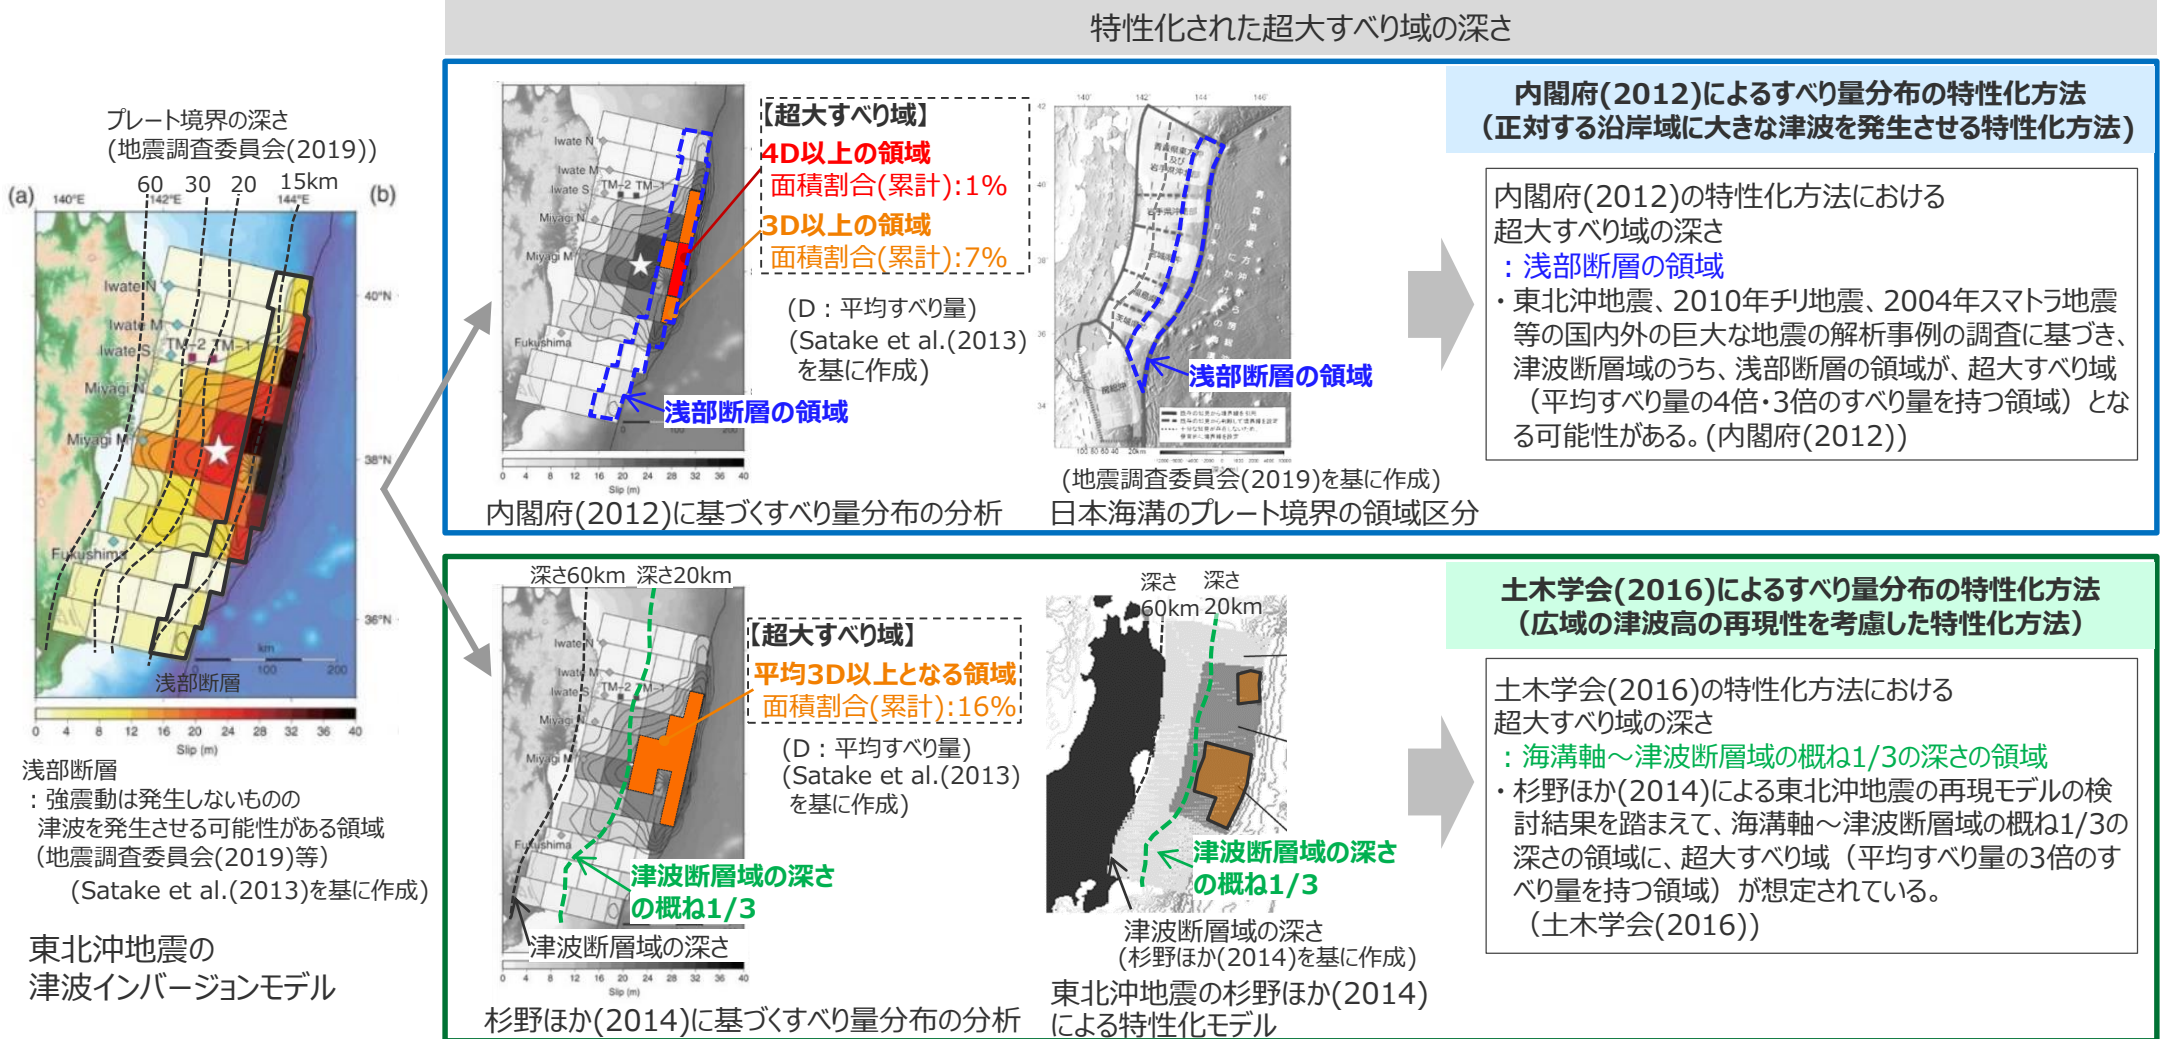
特性化された超大すべり域の深さ

プレート境界の深さ
(地震調査委員会(2019))

60 30 20 15km

(a) 140°E 142°E 144°E (b)

Iwate N
Iwate M
Iwate S
TM-2 TM-1
Miyagi N
Miyagi M
Fukushima

40°N
38°N
36°N

km
0 100 200

浅部断層

0 4 8 12 16 20 24 28 32 36 40
Slip (m)

浅部断層
：強震動は発生しないものの
津波を発生させる可能性がある領域
(地震調査委員会(2019)等)
(Satake et al.(2013)を基に作成)

東北沖地震の
津波インバージョンモデル

【超大すべり域】
4D以上の領域
面積割合(累計):1%
3D以上の領域
面積割合(累計):7%

(D：平均すべり量)
(Satake et al.(2013)
を基に作成)

浅部断層の領域

0 4 8 12 16 20 24 28 32 36 40
Slip (m)

内閣府(2012)に基づくすべり量分布の分析

浅部断層の領域

(地震調査委員会(2019)を基に作成)
日本海溝のプレート境界の領域区分

内閣府(2012)によるすべり量分布の特性化方法
(正対する沿岸域に大きな津波を発生させる特性化方法)

内閣府(2012)の特性化方法における
超大すべり域の深さ
：浅部断層の領域
・東北沖地震、2010年チリ地震、2004年スマトラ地震等の国内外の巨大な地震の解析事例の調査に基づき、津波断層域のうち、浅部断層の領域が、超大すべり域（平均すべり量の4倍・3倍のすべり量を持つ領域）となる可能性がある。(内閣府(2012))

深さ60km 深さ20km

【超大すべり域】
平均3D以上となる領域
面積割合(累計):16%

(D：平均すべり量)
(Satake et al.(2013)
を基に作成)

津波断層域の深さ
の概ね1/3

津波断層域の深さ

0 4 8 12 16 20 24 28 32 36 40
Slip (m)

杉野ほか(2014)に基づくすべり量分布の分析

深さ 深さ
60km 20km

津波断層域の深さ
の概ね1/3

津波断層域の深さ
(杉野ほか(2014)を基に作成)
東北沖地震の杉野ほか(2014)
による特性化モデル

土木学会(2016)によるすべり量分布の特性化方法
(広域の津波高の再現性を考慮した特性化方法)

土木学会(2016)の特性化方法における
超大すべり域の深さ
：海溝軸～津波断層域の概ね1/3の深さの領域
・杉野ほか(2014)による東北沖地震の再現モデルの検討結果を踏まえて、海溝軸～津波断層域の概ね1/3の深さの領域に、超大すべり域（平均すべり量の3倍のすべり量を持つ領域）が想定されている。
（土木学会(2016))